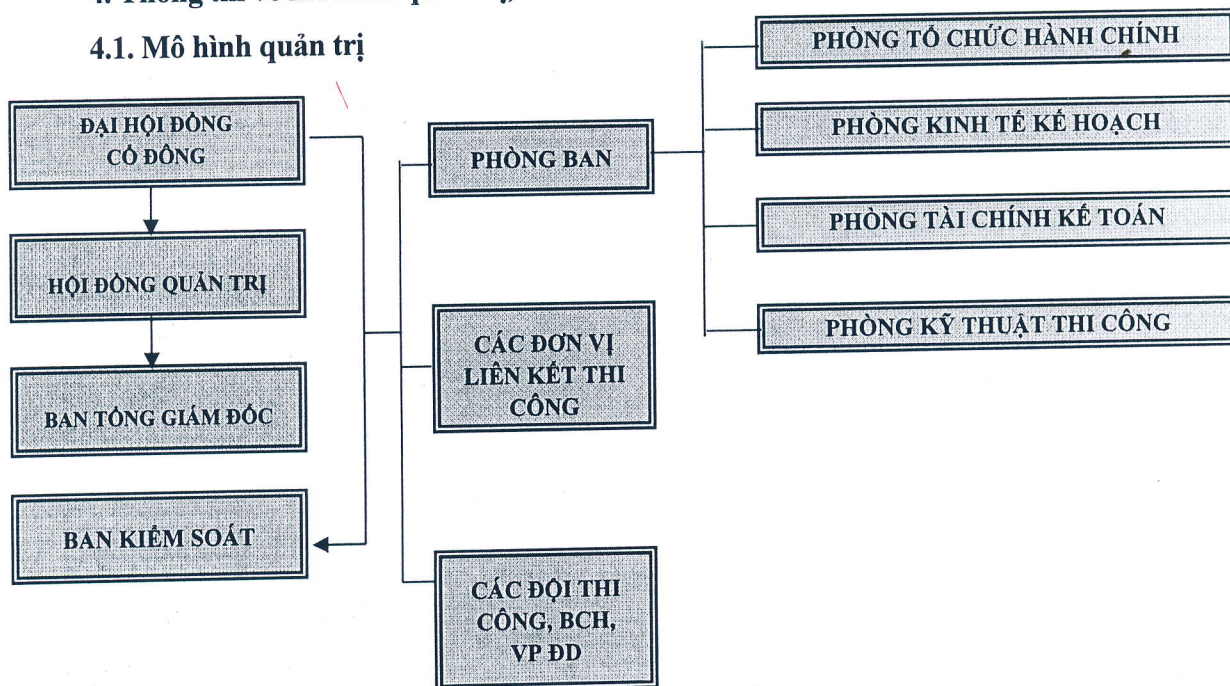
4. Thông tin về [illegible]

4.1. Mô hình quản trị

ĐẠI HỘI ĐỒNG CỔ ĐÔNG

HỘI ĐỒNG QUẢN TRỊ

BAN TỔNG GIÁM ĐỐC

BAN KIỂM SOÁT

PHÒNG BAN

CÁC ĐƠN VỊ LIÊN KẾT THI CÔNG

CÁC ĐỘI THI CÔNG, BCH, VP ĐD

PHÒNG TỔ CHỨC HÀNH CHÍNH

PHÒNG KINH TẾ KẾ HOẠCH

PHÒNG TÀI CHÍNH KẾ TOÁN

PHÒNG KỸ THUẬT THI CÔNG